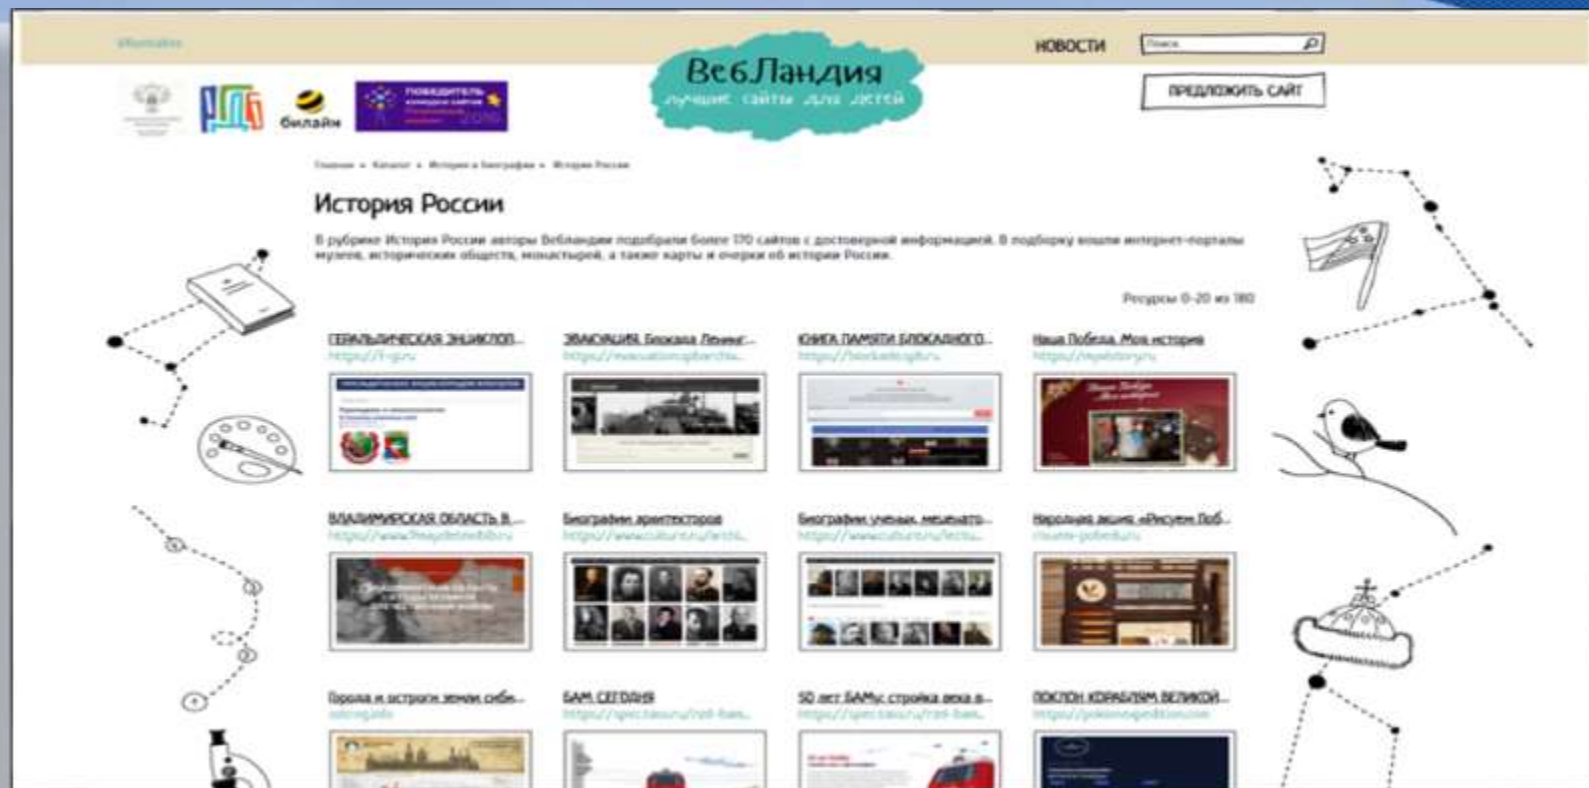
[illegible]

НОВОСТИ

Поиск

ВебЛандия
лучшие сайты для детей

ПРЕДЛОЖИТЬ САЙТ

РДБ

билайн

ПОБЕДИТЕЛЬ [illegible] 2016

Главная » Каталог » История и биографии » История России

История России

В рубрике История России авторы Вебландии подобрали более 170 сайтов с достоверной информацией. В подборку вошли интернет-порталы музеев, исторических обществ, монастырей, а также карты и очерки об истории России.

Ресурсы 0-20 из 180

ГЕРАЛЬДИЧЕСКАЯ ЭНЦИКЛОП...
https://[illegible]

ЭВАКУАЦИЯ. Блокада Ленинг...
https://evacuationspbarchiv...

КНИГА ПАМЯТИ БЛОКАДНОГО...
https://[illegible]

Наша Победа. Моя история
https://myhistory.ru

ВЛАДИМИРСКАЯ ОБЛАСТЬ В...
https://www.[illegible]

Биографии архитекторов
https://www.culture.ru/archi...

Биографии ученых, меценато...
https://www.culture.ru/lectu...

Народная акция «Рисуем Поб...
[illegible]

Города и остроги земли сиби...
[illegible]

БАМ СЕГОДНЯ
https://spec.tass.ru/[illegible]

50 лет БАМу: стройка века в...
https://spec.tass.ru/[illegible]

ПОКЛОН КОРАБЛЯМ ВЕЛИКОЙ...
https://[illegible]